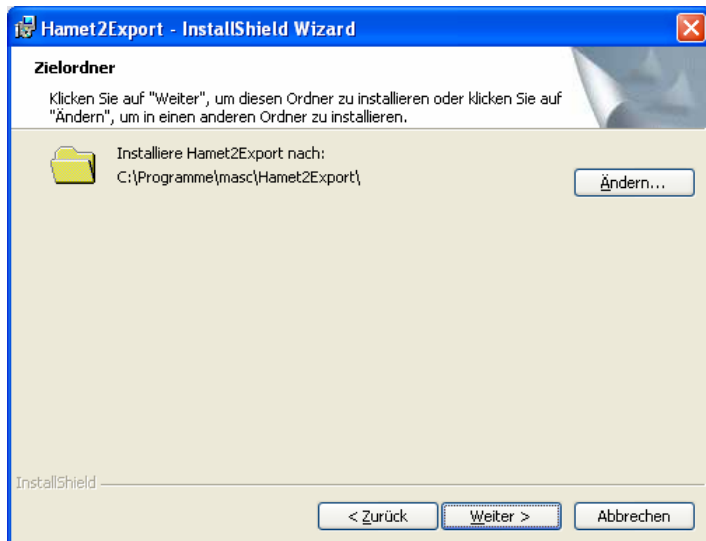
Hamet2Export - InstallShield Wizard

Zielordner

Klicken Sie auf "Weiter", um diesen Ordner zu installieren oder klicken Sie auf "Ändern", um in einen anderen Ordner zu installieren.

Installiere Hamet2Export nach:
C:\Programme\masc\Hamet2Export\

Ändern...

InstallShield

< Zurück

Weiter >

Abbrechen